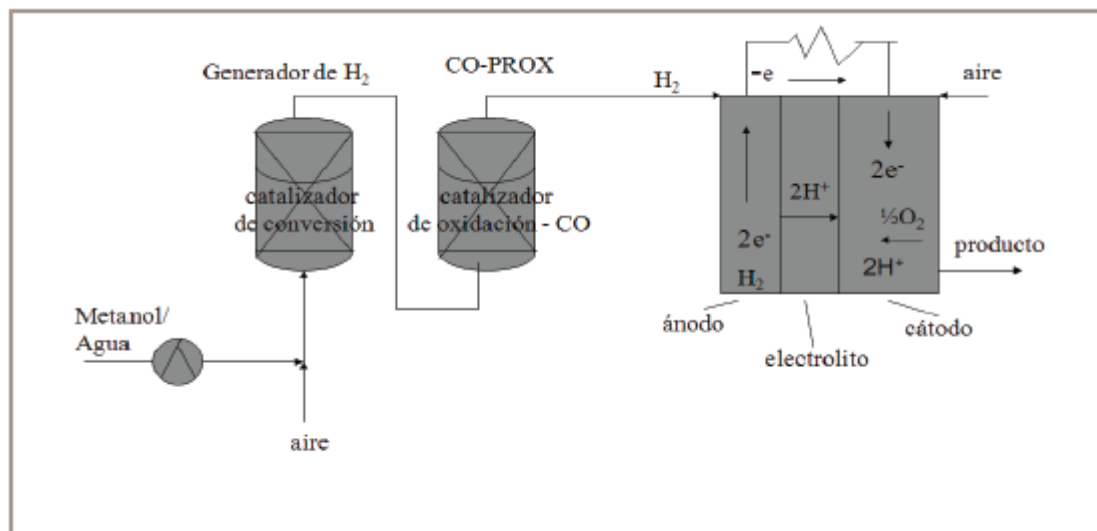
Generador de $H_2$

CO-PROX

$H_2$

$-e$

aire

catalizador de conversión

catalizador de oxidación - CO

$2e^-$

$2H^+$

$2e^-$

$½O_2$

$H_2$

$2H^+$

producto

Metanol/ Agua

ánodo

electrolito

cátodo

aire